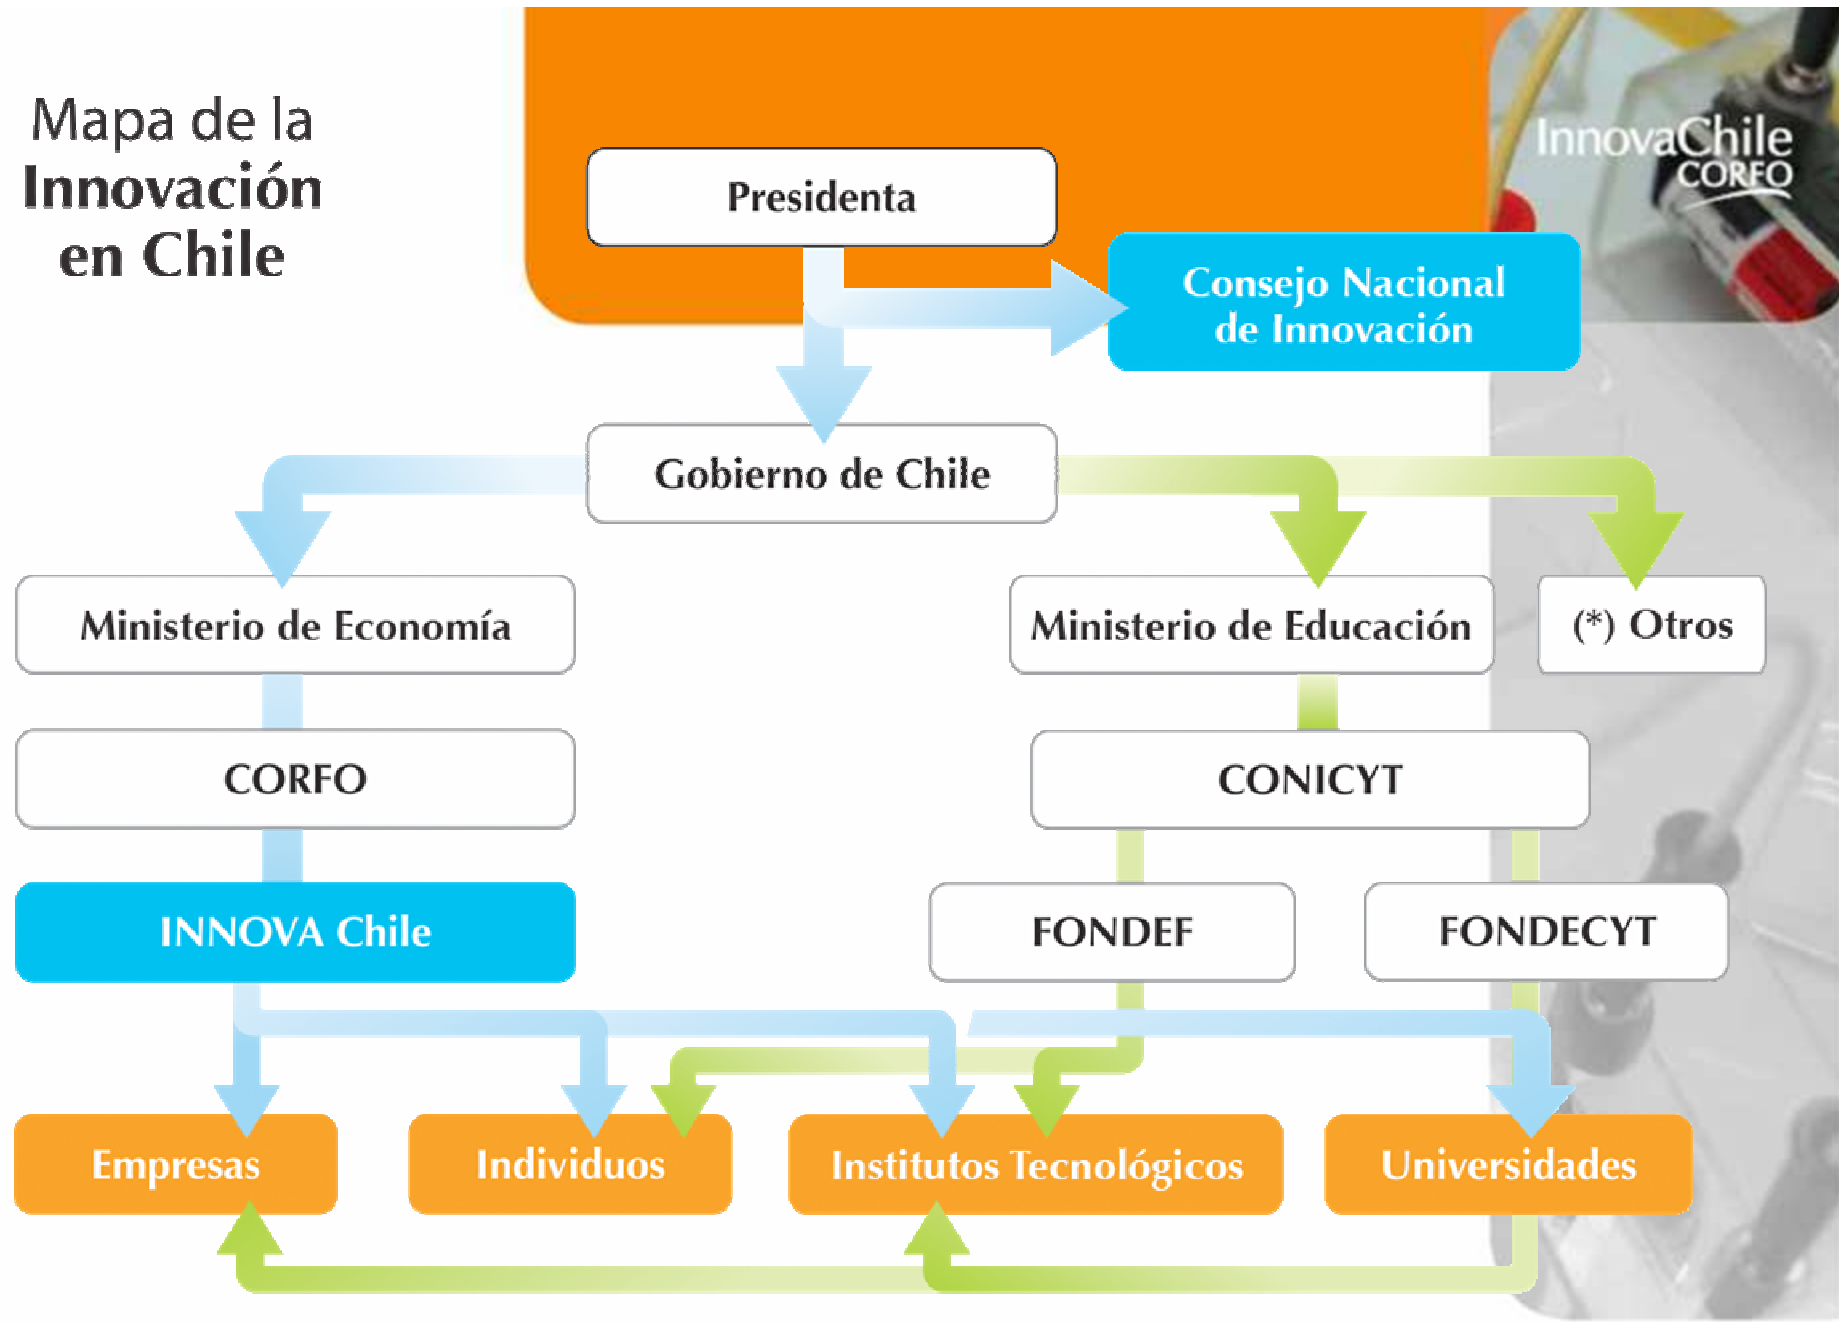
Mapa de la
Innovación
en Chile

InnovaChile
CORFO

Presidenta

Consejo Nacional
de Innovación

Gobierno de Chile

Ministerio de Economía

Ministerio de Educación

(*) Otros

CORFO

CONICYT

INNOVA Chile

FONDEF

FONDECYT

Empresas

Individuos

Institutos Tecnológicos

Universidades